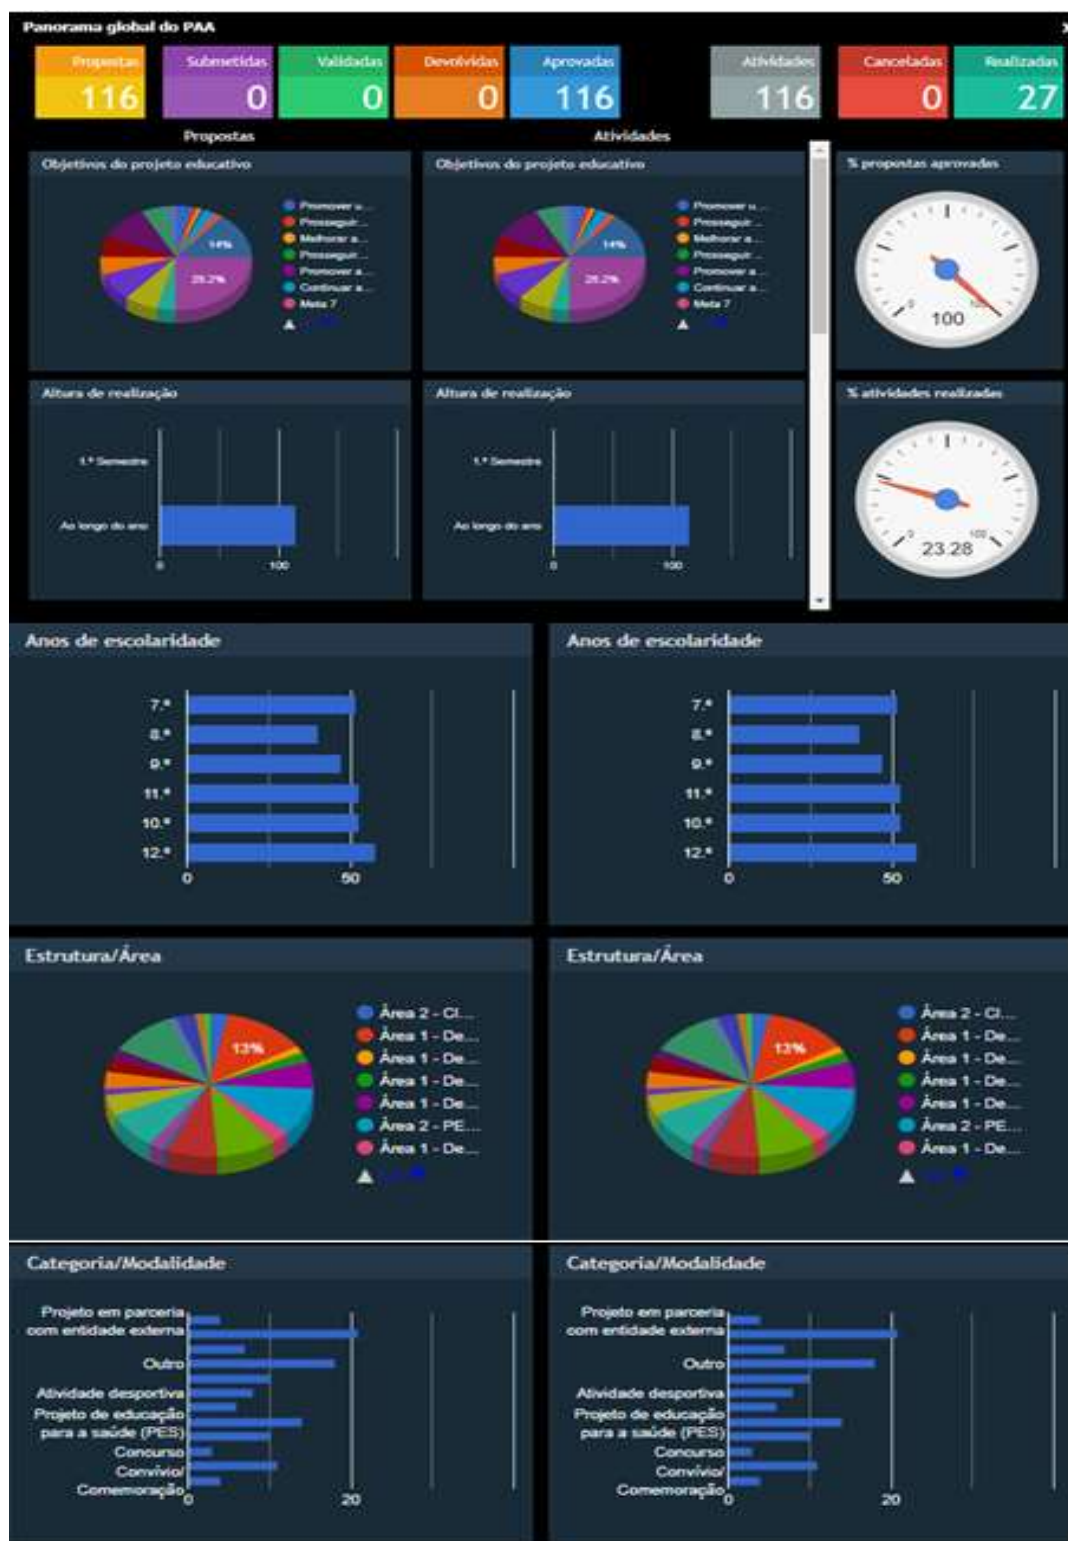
Panorama global do PAA

x

Propostas 116

Submetidas 0

Validadas 0

Devolvidas 0

Aprovadas 116

Atividades 116

Canceladas 0

Realizadas 27

Propostas

Atividades

Objetivos do projeto educativo

14%

28.2%

Promover u...
Prosseguir...
Melhorar a...
Prosseguir...
Promover a...
Continuar a...
Meta 7

Objetivos do projeto educativo

14%

28.2%

Promover u...
Prosseguir...
Melhorar a...
Prosseguir...
Promover a...
Continuar a...
Meta 7

% propostas aprovadas

0 100

100

Altura de realização

1.º Semestre

Ao longo do ano

0 100

Altura de realização

1.º Semestre

Ao longo do ano

0 100

% atividades realizadas

0 100

23.28

Anos de escolaridade

7.º
8.º
9.º
11.º
10.º
12.º

0 50

Anos de escolaridade

7.º
8.º
9.º
11.º
10.º
12.º

0 50

Estrutura/Área

13%

Área 2 - Cl...
Área 1 - De...
Área 1 - De...
Área 1 - De...
Área 1 - De...
Área 2 - PE...
Área 1 - De...

Estrutura/Área

13%

Área 2 - Cl...
Área 1 - De...
Área 1 - De...
Área 1 - De...
Área 1 - De...
Área 2 - PE...
Área 1 - De...

Categoria/Modalidade

Projeto em parceria com entidade externa
Outro
Atividade desportiva
Projeto de educação para a saúde (PES)
Concurso
Convívio/ Comemoração

0 20

Categoria/Modalidade

Projeto em parceria com entidade externa
Outro
Atividade desportiva
Projeto de educação para a saúde (PES)
Concurso
Convívio/ Comemoração

0 20